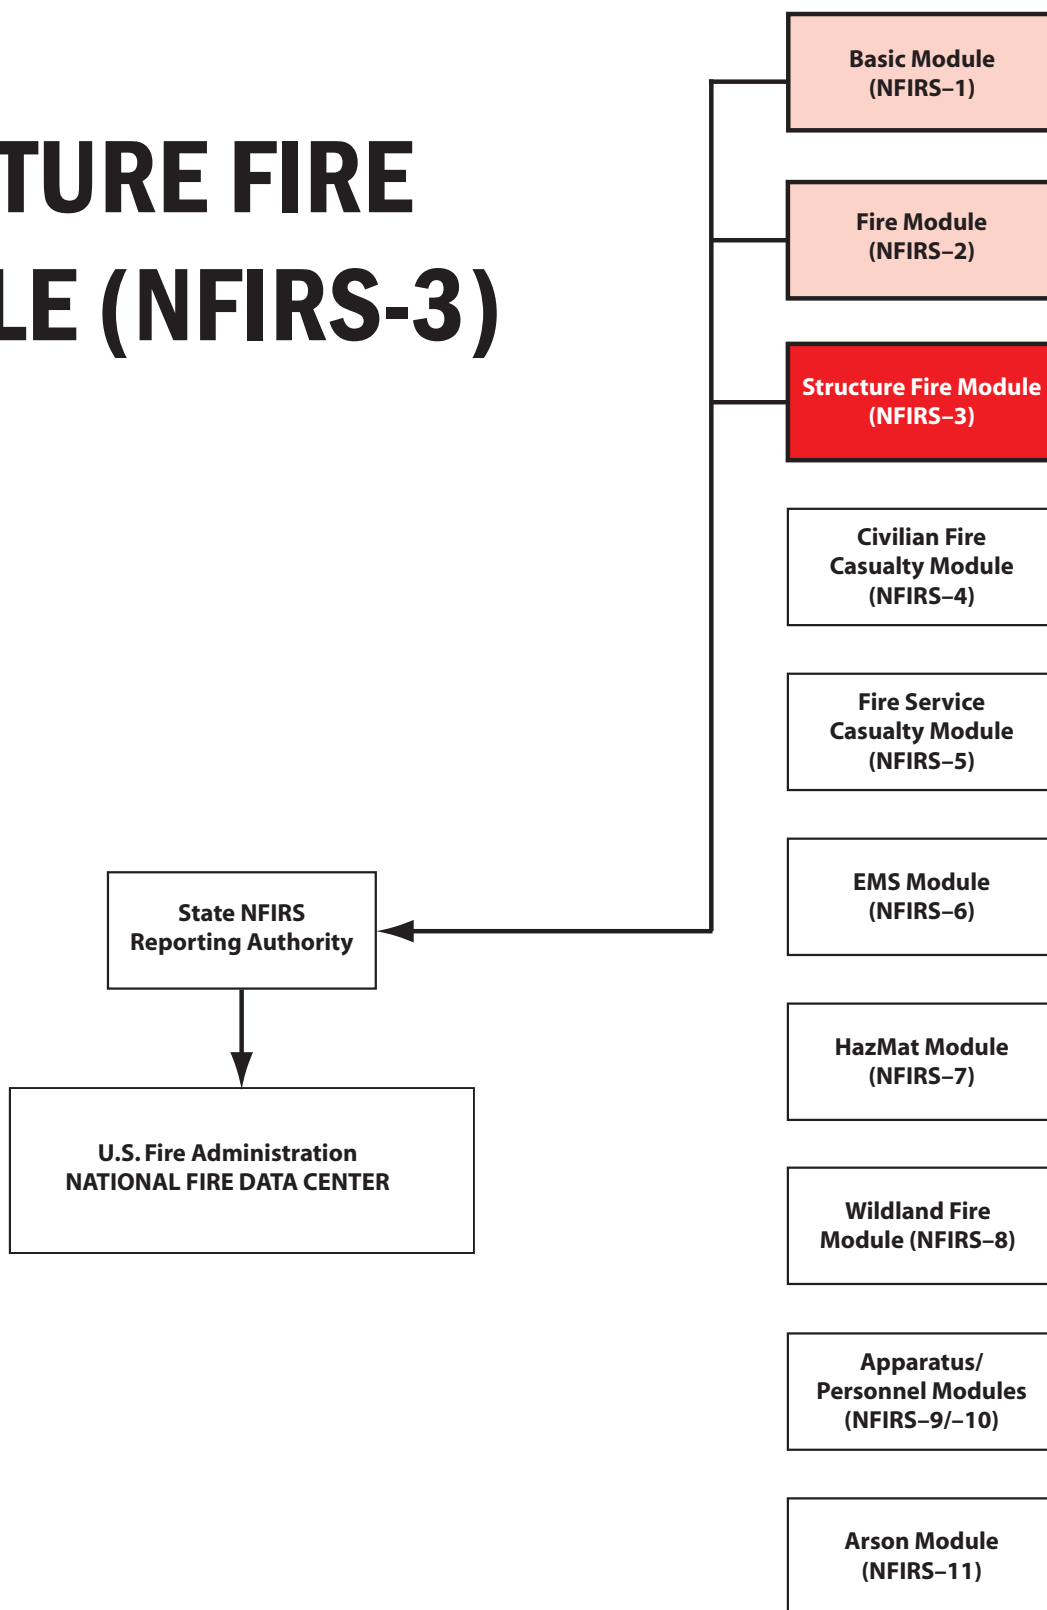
TURE FIRE
LE (NFIRS-3)

Basic Module (NFIRS–1)

Fire Module (NFIRS–2)

Structure Fire Module (NFIRS–3)

Civilian Fire Casualty Module (NFIRS–4)

Fire Service Casualty Module (NFIRS–5)

EMS Module (NFIRS–6)

HazMat Module (NFIRS–7)

Wildland Fire Module (NFIRS–8)

Apparatus/ Personnel Modules (NFIRS–9/–10)

Arson Module (NFIRS–11)

State NFIRS Reporting Authority

U.S. Fire Administration
NATIONAL FIRE DATA CENTER